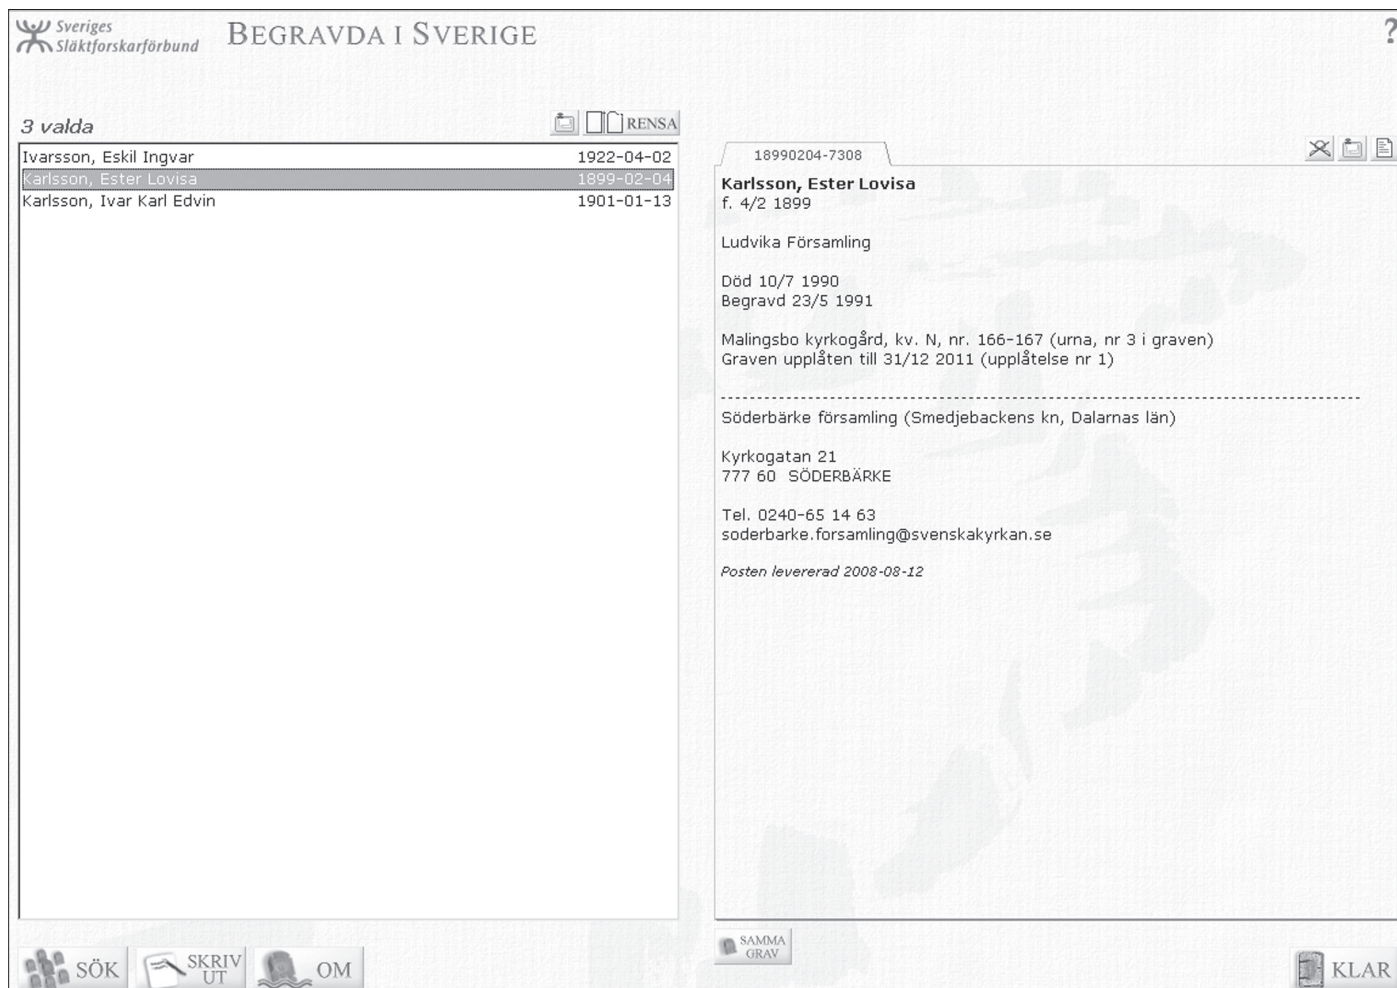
Sveriges Släktforskarförbund

BEGRAVDA I SVERIGE

?

3 valda

RENSA

| | |
|---|---|
| Ivarsson, Eskil Ingvar | 1922-04-02 |
| Karlsson, Ester Lovisa | 1899-02-04 |
| Karlsson, Ivar Karl Edvin | 1901-01-13 |

18990204-7308

Karlsson, Ester Lovisa
f. 4/2 1899

Ludvika Församling

Död 10/7 1990
Begravd 23/5 1991

Malingsbo kyrkogård, kv. N, nr. 166-167 (urna, nr 3 i graven)
Graven upplåten till 31/12 2011 (upplåtelse nr 1)

Söderbärke församling (Smedjebackens kn, Dalarnas län)

Kyrkogatan 21
777 60 SÖDERBÄRKE

Tel. 0240-65 14 63
soderbarke.forsamling@svenskakyrkan.se

Posten levererad 2008-08-12

SAMMA GRAV

SÖK

SKRIV UT

OM

KLAR